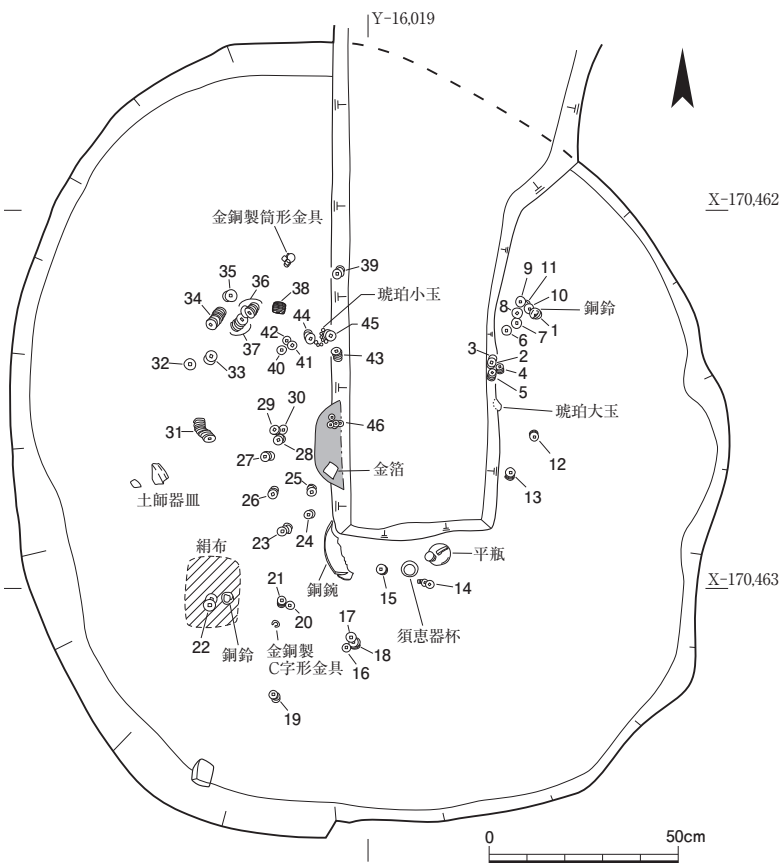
Y-16,019

X-170,462

金銅製筒形金具

35 36 38 39

34 37 44 琥珀小玉 45

42 41 40 43

32 33

9 11 8 10 銅鈴 6 7 1

3 2 4 5

琥珀大玉

29 30 28 46

31

27

12

13

土師器皿

金箔

26 25

23 24

平瓶

絹布

X-170,463

21 20

銅鋺

15 14

22 銅鈴

金銅製 C字形金具

17 18 16

須恵器杯

19

0 50cm